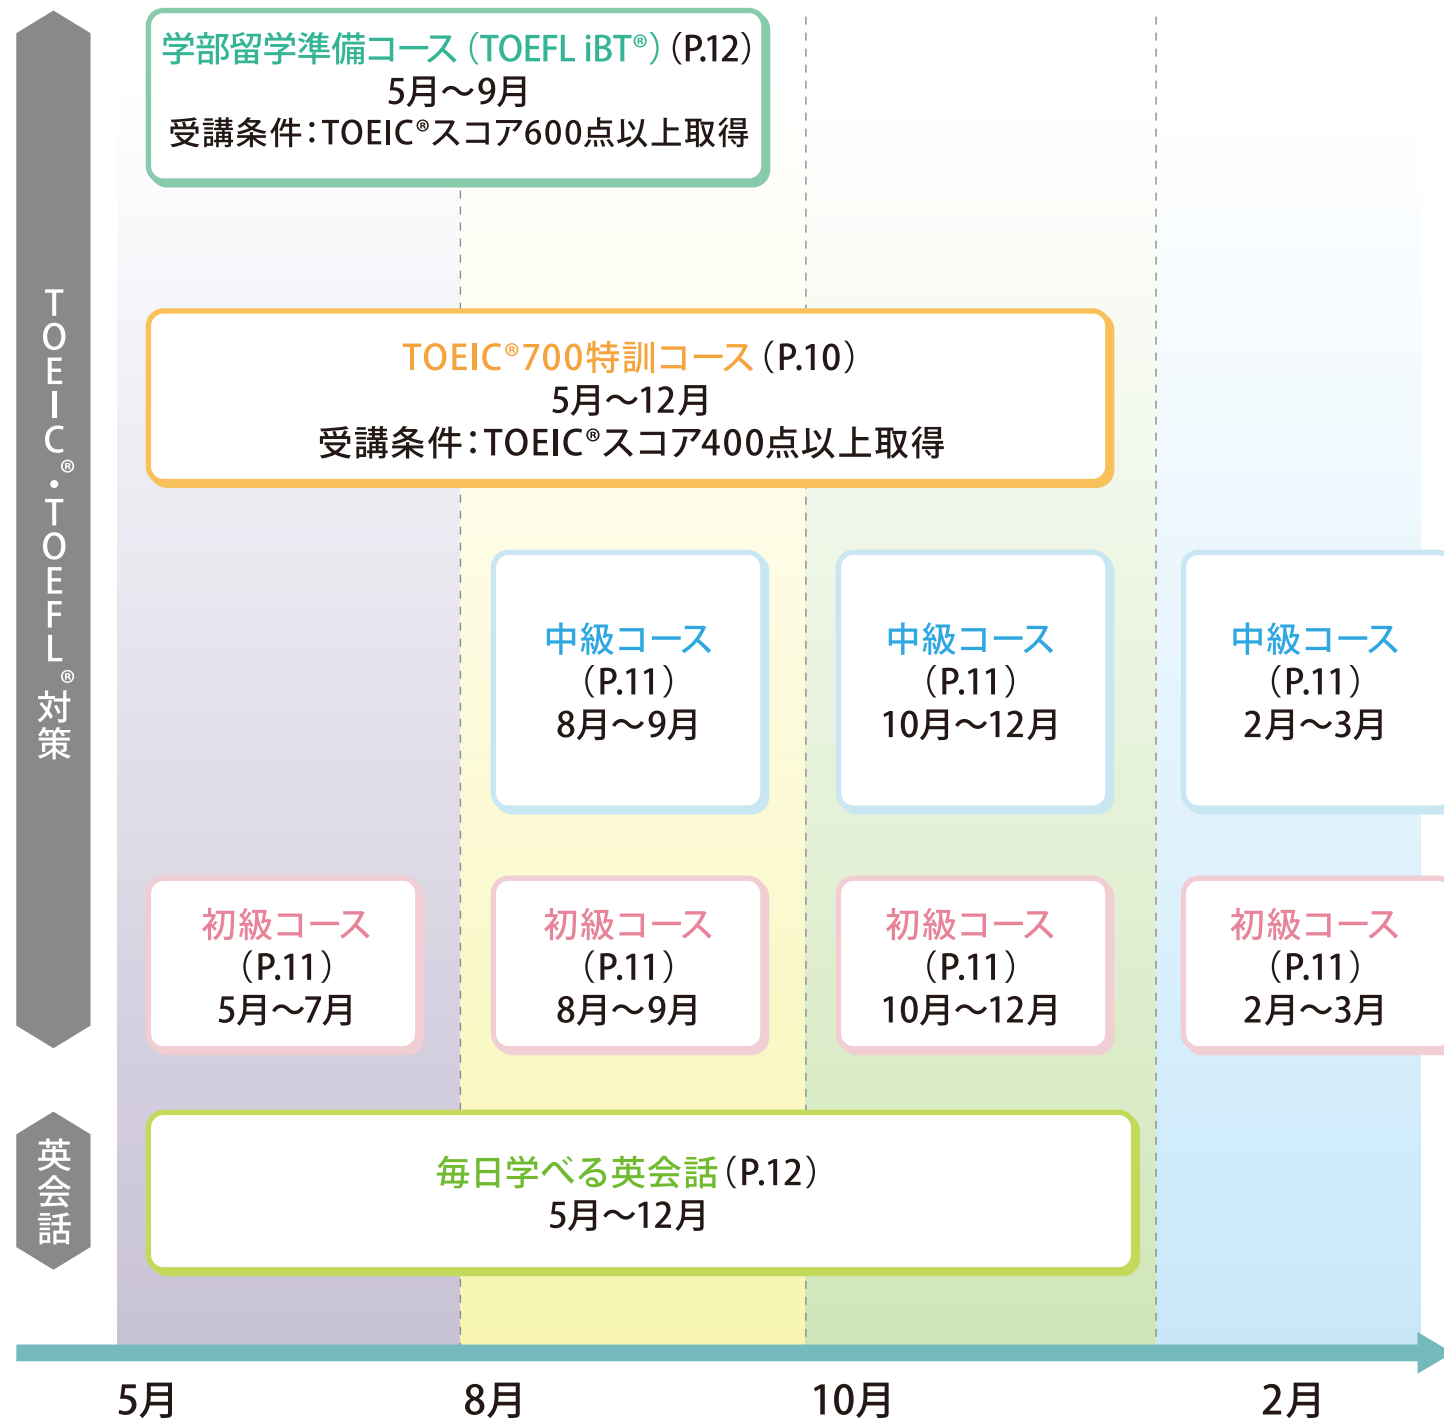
TOEIC®・TOEFL®対策

学部留学準備コース（TOEFL iBT®）（P.12）
5月〜9月
受講条件：TOEIC®スコア600点以上取得

TOEIC®700特訓コース（P.10）
5月〜12月
受講条件：TOEIC®スコア400点以上取得

中級コース
（P.11）
8月〜9月

中級コース
（P.11）
10月〜12月

中級コース
（P.11）
2月〜3月

初級コース
（P.11）
5月〜7月

初級コース
（P.11）
8月〜9月

初級コース
（P.11）
10月〜12月

初級コース
（P.11）
2月〜3月

英会話

毎日学べる英会話（P.12）
5月〜12月

5月 8月 10月 2月